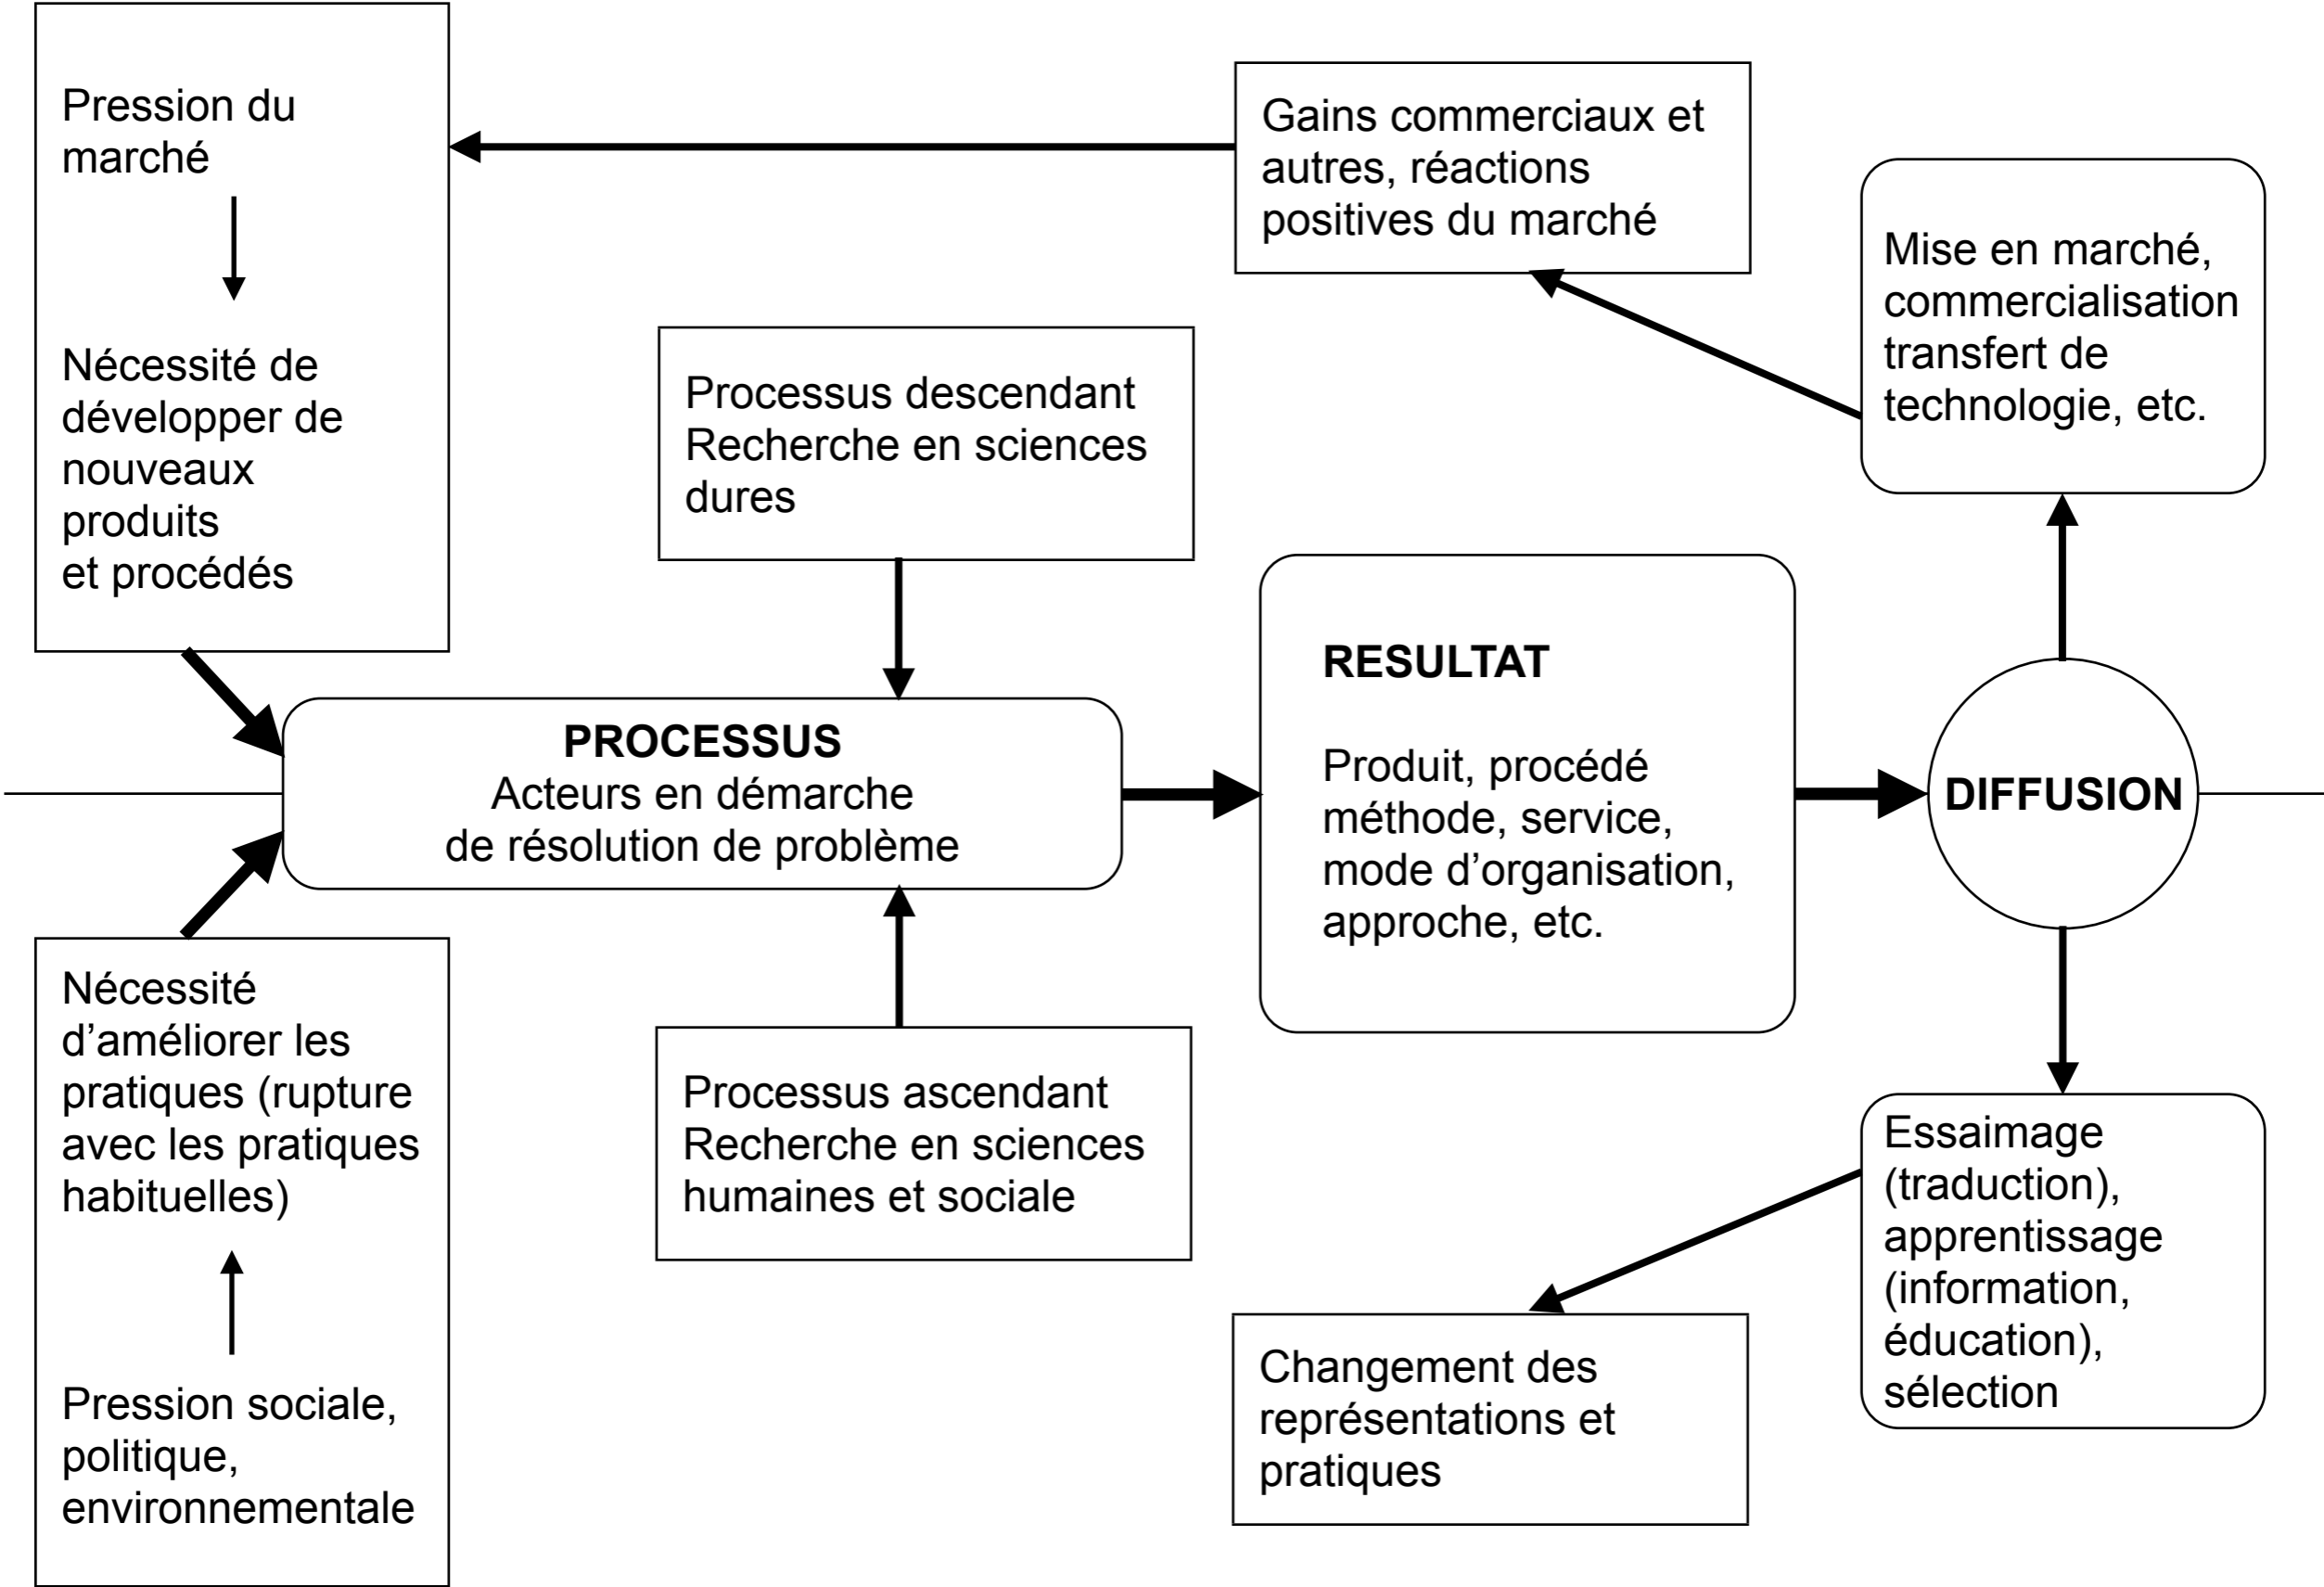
Pression du marché

Nécessité de développer de nouveaux produits et procédés

Gains commerciaux et autres, réactions positives du marché

Mise en marché, commercialisation transfert de technologie, etc.

Processus descendant Recherche en sciences dures

PROCESSUS
Acteurs en démarche de résolution de problème

RESULTAT

Produit, procédé méthode, service, mode d'organisation, approche, etc.

DIFFUSION

Nécessité d'améliorer les pratiques (rupture avec les pratiques habituelles)

Pression sociale, politique, environnementale

Processus ascendant Recherche en sciences humaines et sociale

Essaimage (traduction), apprentissage (information, éducation), sélection

Changement des représentations et pratiques